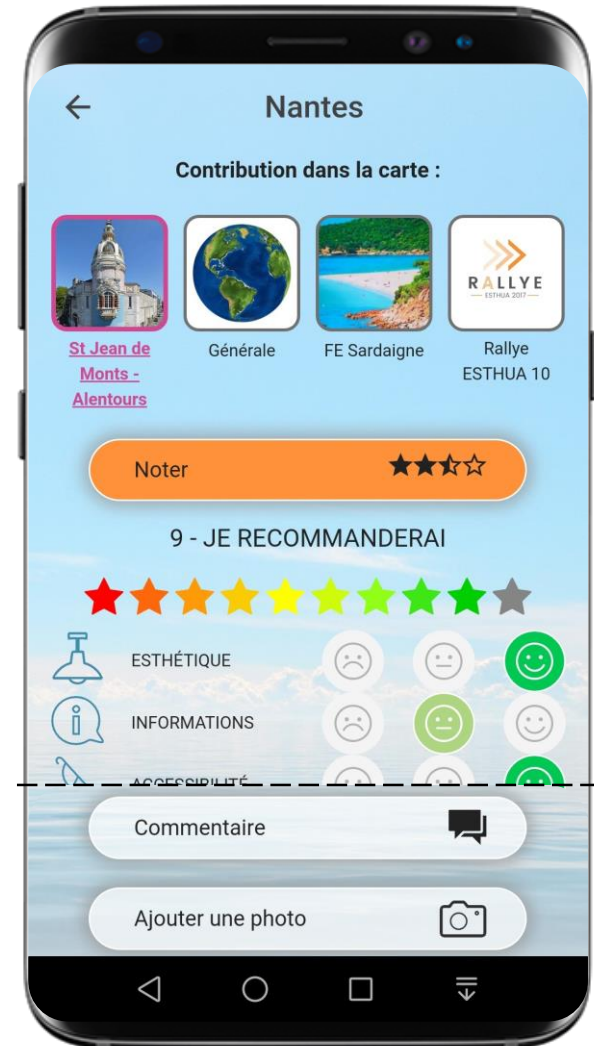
Nantes

Contribution dans la carte :

RALLYE
ESTHUA 2017

St Jean de Monts - Alentours

Générale

FE Sardaigne

Rallye ESTHUA 10

Noter

9 - JE RECOMMANDERAI

ESTHÉTIQUE

INFORMATIONS

ACCESSIBILITÉ

Commentaire

Ajouter une photo